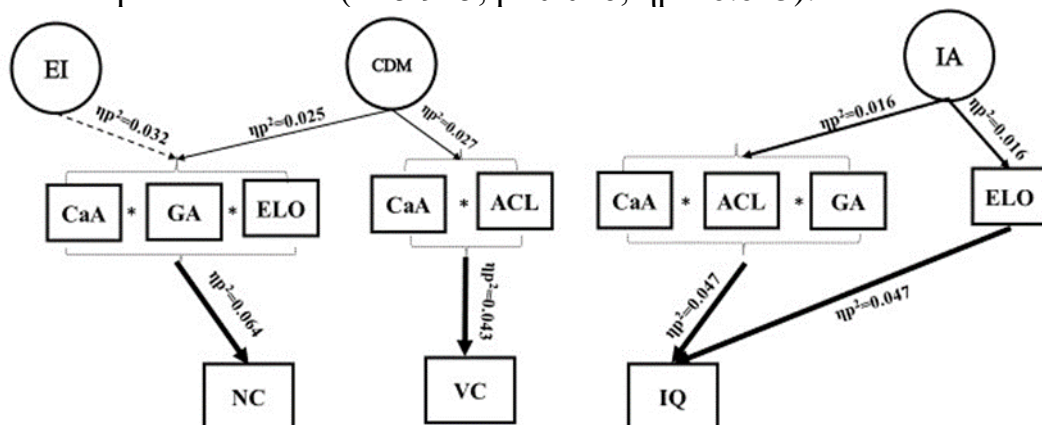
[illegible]

EI

CDM

IA

$\eta p^2=0.032$

$\eta p^2=0.025$

$\eta p^2=0.027$

$\eta p^2=0.016$

$\eta p^2=0.016$

CaA * GA * ELO

CaA * ACL

CaA * ACL * GA

ELO

$\eta p^2=0.064$

$\eta p^2=0.043$

$\eta p^2=0.047$

$\eta p^2=0.047$

NC

VC

IQ